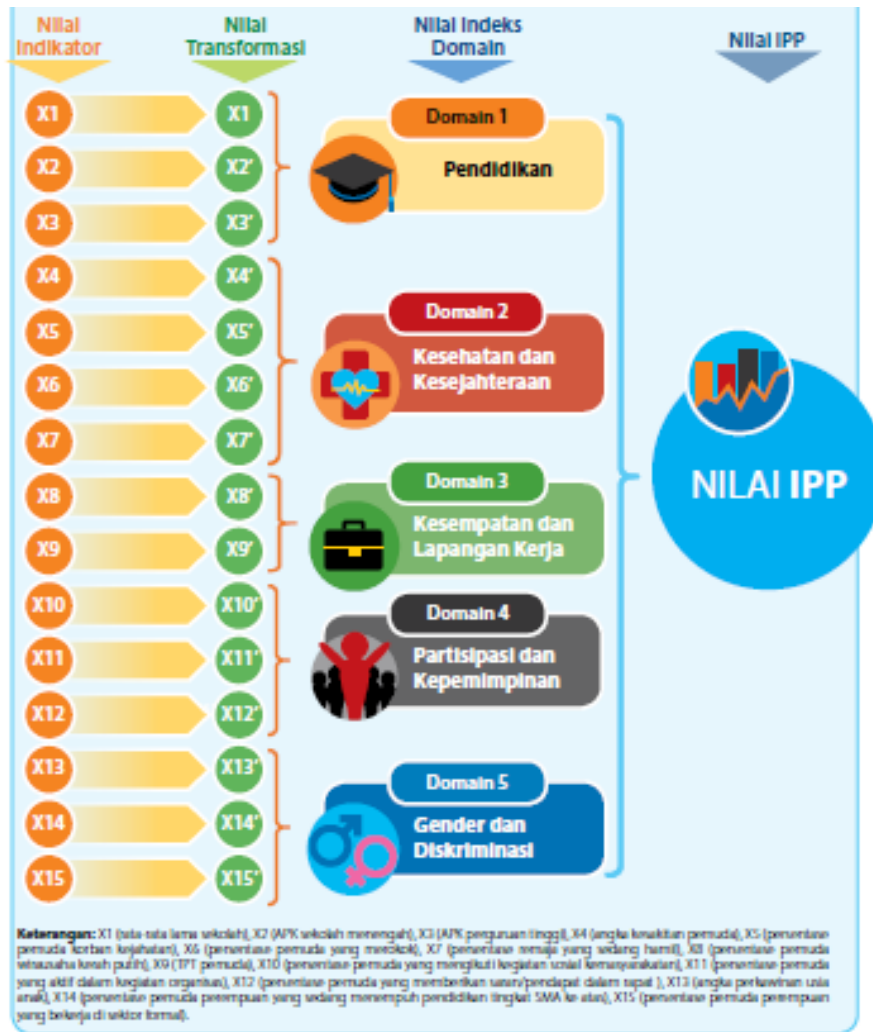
Nilai Indikator

Nilai Transformasi

Nilai Indeks Domain

Nilai IPP

X1 X1
X2 X2'
X3 X3'
X4 X4'
X5 X5'
X6 X6'
X7 X7'
X8 X8'
X9 X9'
X10 X10'
X11 X11'
X12 X12'
X13 X13'
X14 X14'
X15 X15'

Domain 1
Pendidikan

Domain 2
Kesehatan dan Kesejahteraan

Domain 3
Kesempatan dan Lapangan Kerja

Domain 4
Partisipasi dan Kepemimpinan

Domain 5
Gender dan Diskriminasi

NILAI IPP

Keterangan: X1 (rata-rata lama sekolah), X2 (APK sekolah menengah), X3 (APK perguruan tinggi), X4 (angka kesakitan pemuda), X5 (persentase pemuda korban kejahatan), X6 (persentase pemuda yang merokok), X7 (persentase remaja yang sedang hamil), X8 (persentase pemuda wirausaha kerah putih), X9 (TPT pemuda), X10 (persentase pemuda yang mengikuti kegiatan sosial kemasyarakatan), X11 (persentase pemuda yang aktif dalam kegiatan organisasi), X12 (persentase pemuda yang memberikan saran/pendapat dalam rapat ), X13 (angka perkawinan usia anak), X14 (persentase pemuda perempuan yang sedang menempuh pendidikan tinggi: SMA ke atas), X15 (persentase pemuda perempuan yang bekerja di sektor formal).